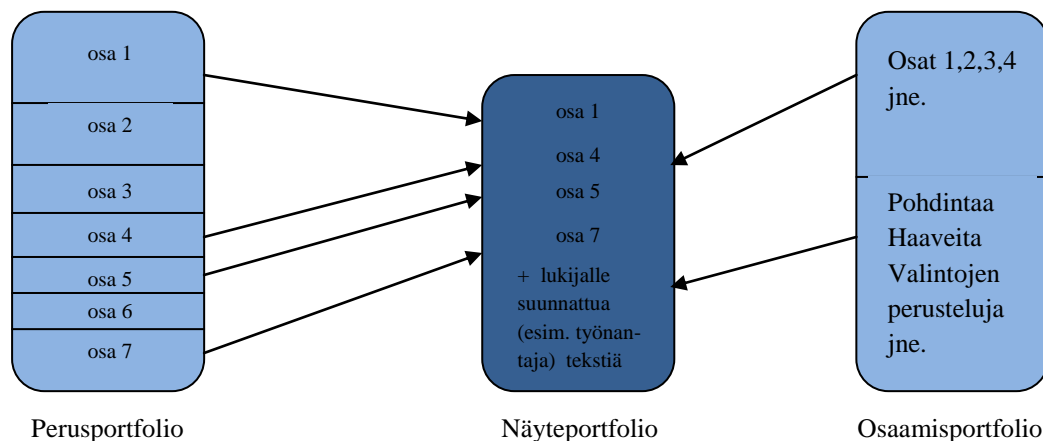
osa 1

osa 2

osa 3

osa 4

osa 5

osa 6

osa 7

Perusportfolio

osa 1

osa 4

osa 5

osa 7

+ lukijalle suunnattua (esim. työnantaja) tekstiä

Näyteportfolio

Osat 1,2,3,4 jne.

Pohdintaa
Haaveita
Valintojen perusteluja
jne.

Osaamisportfolio